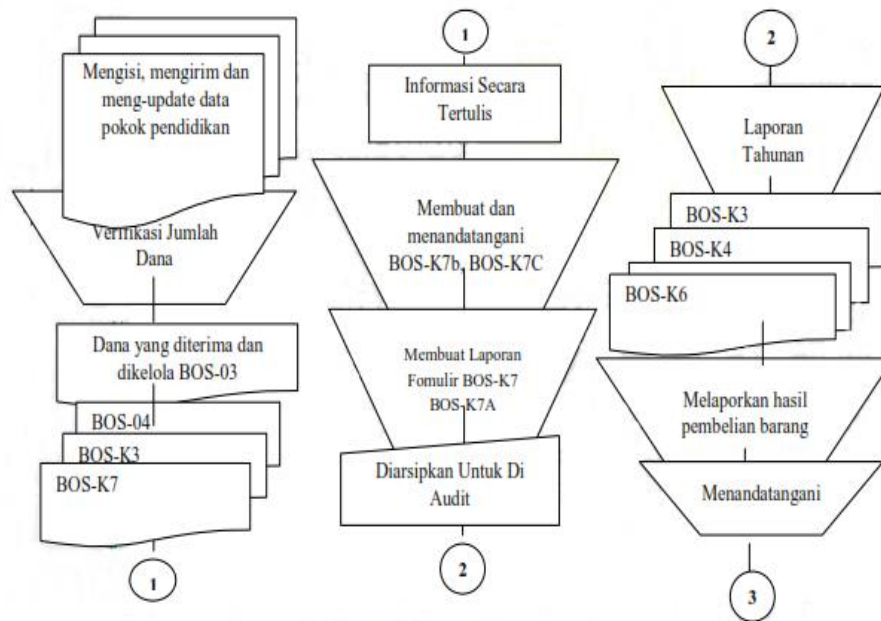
Mengisi, mengirim dan meng-update data pokok pendidikan

Verifikasi Jumlah Dana

Dana yang diterima dan dikelola BOS-03

BOS-04

BOS-K3

BOS-K7

1

1

Informasi Secara Tertulis

Membuat dan menandatangani BOS-K7b, BOS-K7C

Membuat Laporan Fomulir BOS-K7 BOS-K7A

Diarsipkan Untuk Di Audit

2

2

Laporan Tahunan

BOS-K3

BOS-K4

BOS-K6

Melaporkan hasil pembelian barang

Menandatangani

3